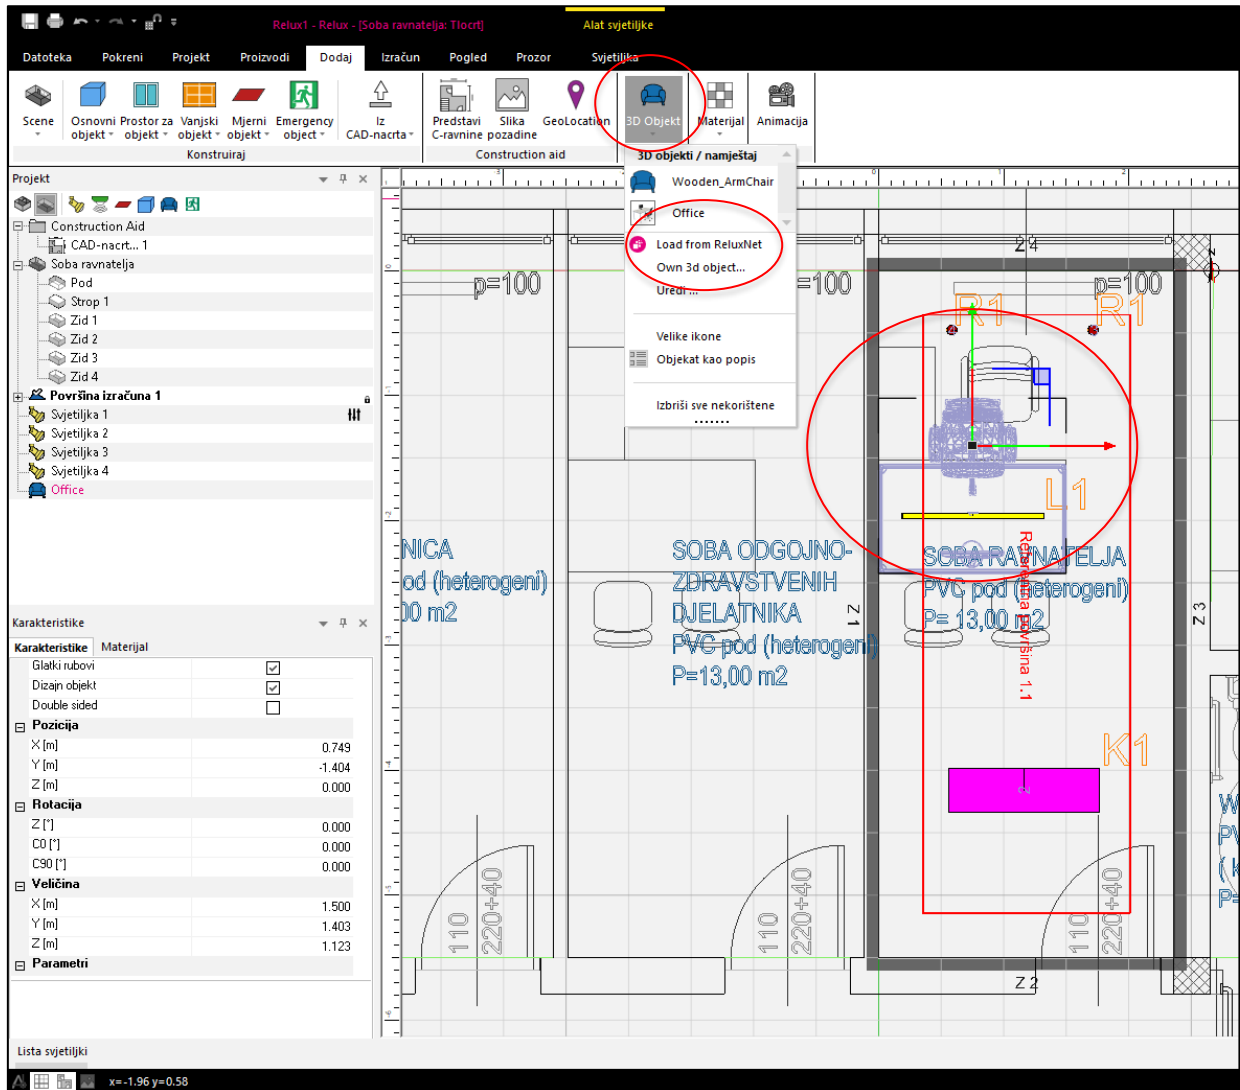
Relux1 - Relux - [Soba ravnatelja: Tlocrt]
Alat svjetiljke

Datoteka Pokreni Projekt Proizvodi Dodaj Izračun Pogled Prozor Svjetiljka

Scene
Osnovni objekt
Prostor za objekt
Vanjski objekt
Mjerni objekt
Emergency object
Iz CAD-nacrta
Konstruiraj
Predstavi C-ravnine
Slika pozadine
GeoLocation
Construction aid
3D Objekt
Materijal
Animacija

3D objekti / namještaj
Wooden_ArmChair
Office
Load from ReluxNet
Own 3d object...
Uredi ...
Velike ikone
Objekat kao popis
Izbriši sve nekorištene

Projekt
Construction Aid
CAD-nacrt... 1
Soba ravnatelja
Pod
Strop 1
Zid 1
Zid 2
Zid 3
Zid 4
Površina izračuna 1
Svjetiljka 1
Svjetiljka 2
Svjetiljka 3
Svjetiljka 4
Office

Karakteristike
Karakteristike Materijal

| | |
|---|---|
| Glatki rubovi | ☑ |
| Dizajn objekt | ☑ |
| Double sided | ☐ |
| **Pozicija** | |
| X [m] | 0.749 |
| Y [m] | -1.404 |
| Z [m] | 0.000 |
| **Rotacija** | |
| Z [°] | 0.000 |
| C0 [°] | 0.000 |
| C90 [°] | 0.000 |
| **Veličina** | |
| X [m] | 1.500 |
| Y [m] | 1.403 |
| Z [m] | 1.123 |
| **Parametri** | |

p=100 p=100 p=100
Z 4
R1 R1
L1
NICA
pod (heterogeni)
00 m2
SOBA ODGOJNO-ZDRAVSTVENIH DJELATNIKA
PVC pod (heterogeni)
P=13,00 m2
SOBA RAVNATELJA
PVC pod (heterogeni)
P= 13,00 m2
Referentna površina 1.1
Z 1
Z 3
K1
110 220+40
110 220+40
110 220+40
Z 2

Lista svjetiljki
x=-1.96 y=0.58